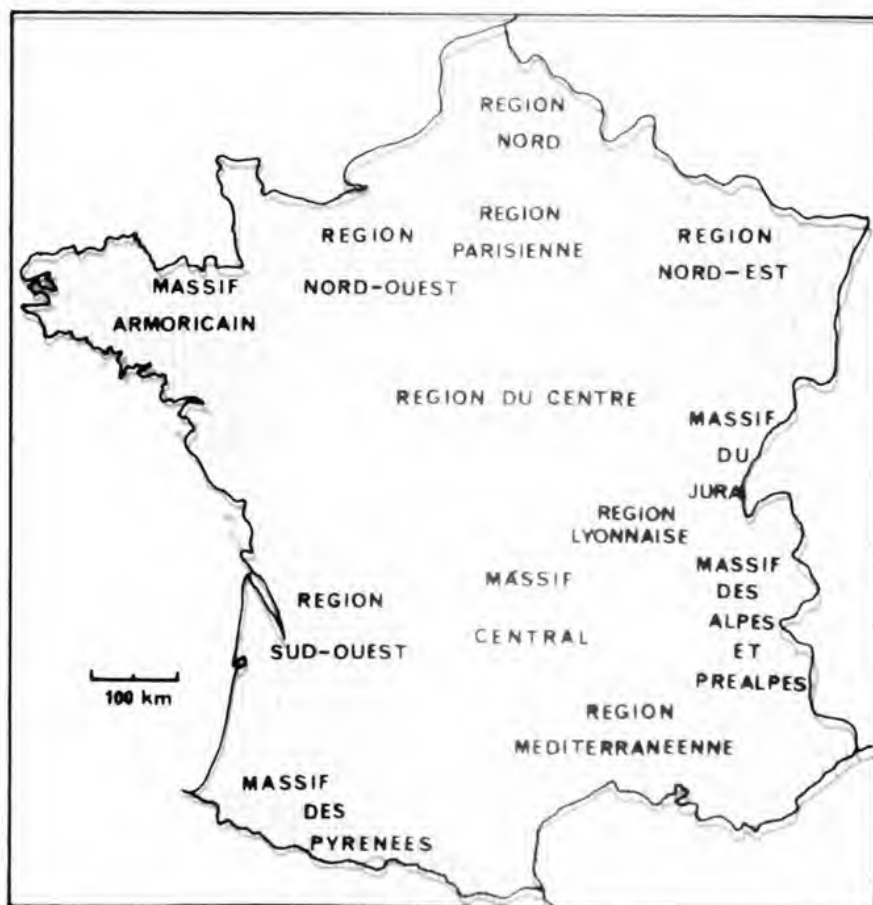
REGION NORD

REGION PARISIENNE

REGION NORD-OUEST

REGION NORD-EST

MASSIF ARMORICAIN

REGION DU CENTRE

MASSIF DU JURA

REGION LYONNAISE

MASSIF CENTRAL

MASSIF DES ALPES ET PREALPES

REGION SUD-OUEST

100 km

REGION MEDITERRANEENNE

MASSIF DES PYRENEES